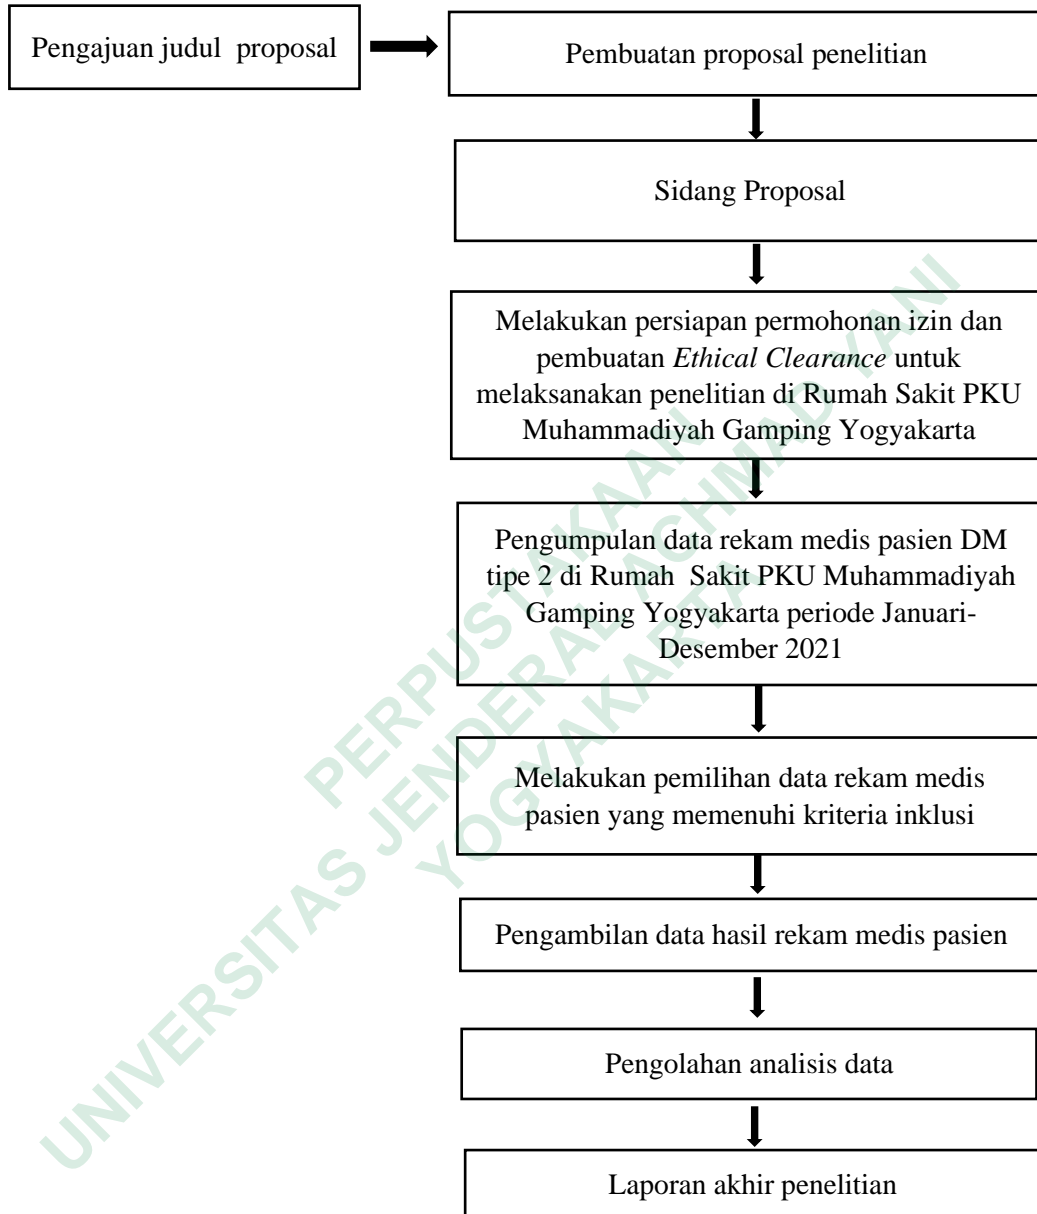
Pengajuan judul proposal

Pembuatan proposal penelitian

Sidang Proposal

Melakukan persiapan permohonan izin dan pembuatan *Ethical Clearance* untuk melaksanakan penelitian di Rumah Sakit PKU Muhammadiyah Gamping Yogyakarta

Pengumpulan data rekam medis pasien DM tipe 2 di Rumah Sakit PKU Muhammadiyah Gamping Yogyakarta periode Januari-Desember 2021

Melakukan pemilihan data rekam medis pasien yang memenuhi kriteria inklusi

Pengambilan data hasil rekam medis pasien

Pengolahan analisis data

Laporan akhir penelitian

PERPUSTAKAAN
UNIVERSITAS JENDERAL ACHMAD YANI
YOGYAKARTA